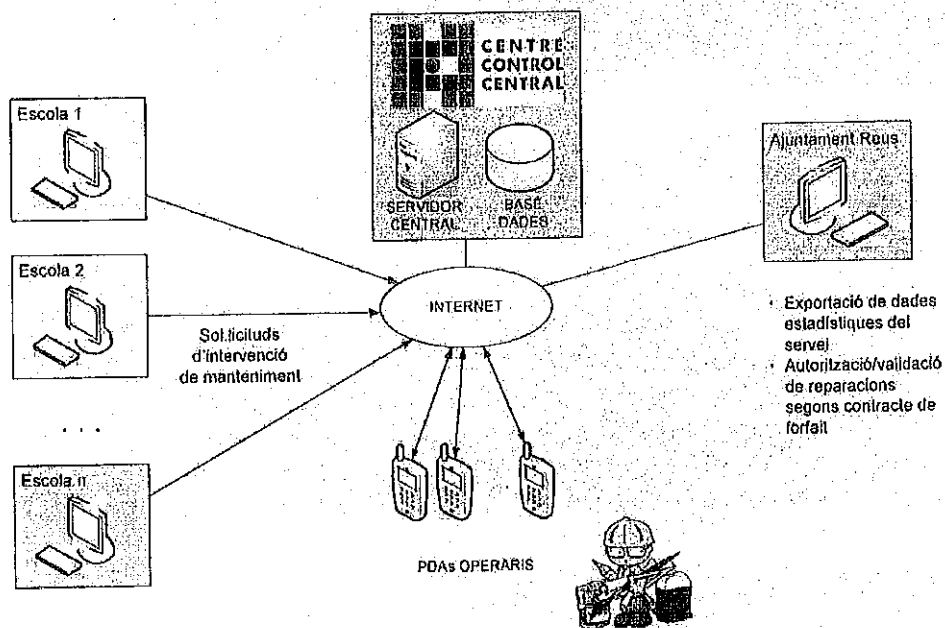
CENTRE CONTROL CENTRAL

SERVIDOR CENTRAL

BASE DADES

Escola 1

Escola 2

Sol·licituds d'intervenció de manteniment

. . .

Escola n

INTERNET

Ajuntament Reus

- Exportació de dades estadístiques del servei
- Autorització/validació de reparacions segons contracte de forfait

PDAs OPERARIS